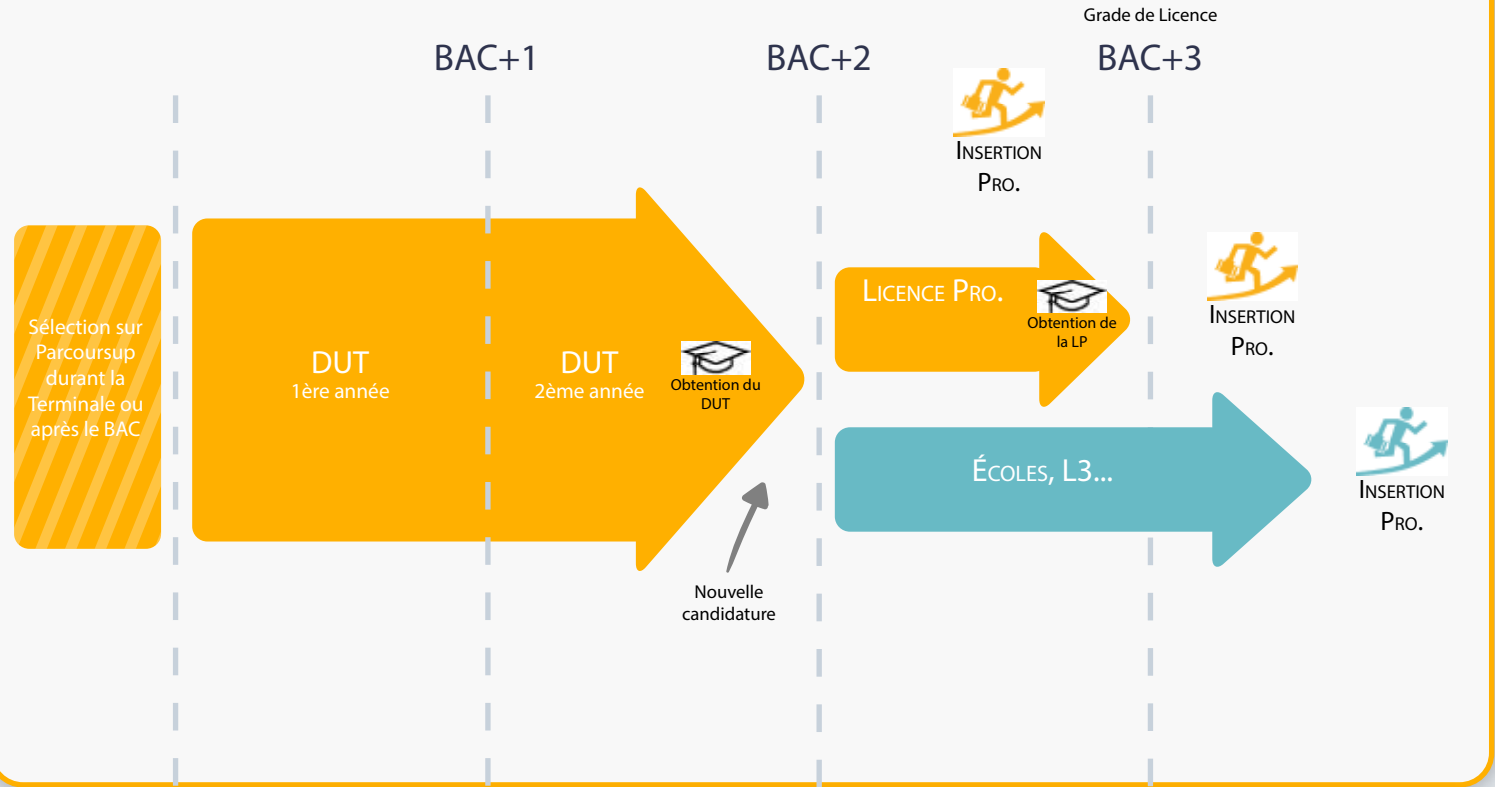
Grade de Licence

BAC+1

BAC+2

BAC+3

Insertion Pro.

Sélection sur Parcoursup durant la Terminale ou après le BAC

DUT
1ère année

DUT
2ème année

Obtention du DUT

Licence Pro.

Obtention de la LP

Insertion Pro.

Écoles, L3...

Insertion Pro.

Nouvelle candidature